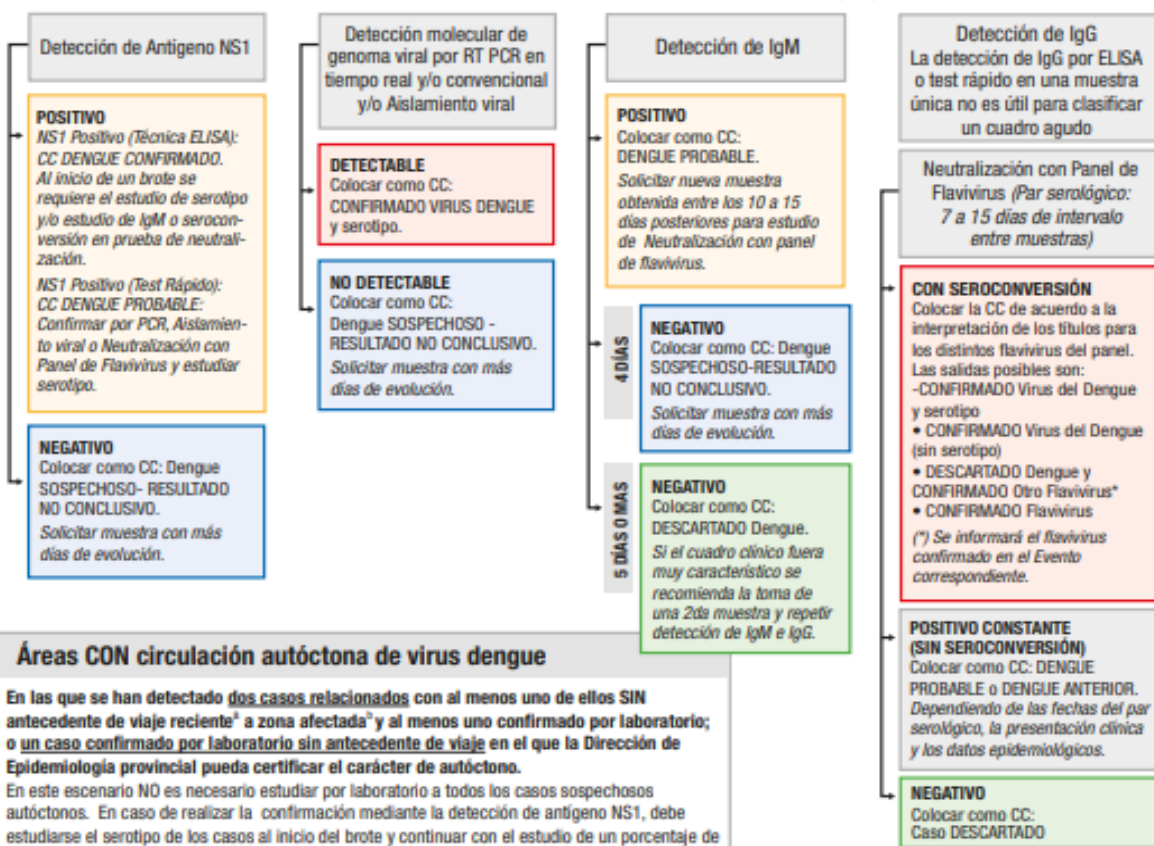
Detección de Antígeno NS1

POSITIVO
NS1 Positivo (Técnica ELISA): CC DENGUE CONFIRMADO. Al inicio de un brote se requiere el estudio de serotipo y/o estudio de IgM o seroconversión en prueba de neutralización.
NS1 Positivo (Test Rápido): CC DENGUE PROBABLE: Confirmar por PCR, Aislamiento viral o Neutralización con Panel de Flavivirus y estudiar serotipo.

NEGATIVO
Colocar como CC: Dengue SOSPECHOSO- RESULTADO NO CONCLUSIVO.
Solicitar muestra con más días de evolución.

Detección molecular de genoma viral por RT PCR en tiempo real y/o convencional y/o Aislamiento viral

DETECTABLE
Colocar como CC: CONFIRMADO VIRUS DENGUE y serotipo.

NO DETECTABLE
Colocar como CC: Dengue SOSPECHOSO - RESULTADO NO CONCLUSIVO.
Solicitar muestra con más días de evolución.

Detección de IgM

POSITIVO
Colocar como CC: DENGUE PROBABLE.
Solicitar nueva muestra obtenida entre los 10 a 15 días posteriores para estudio de Neutralización con panel de flavivirus.

4 DÍAS

NEGATIVO
Colocar como CC: Dengue SOSPECHOSO-RESULTADO NO CONCLUSIVO.
Solicitar muestra con más días de evolución.

5 DÍAS O MAS

NEGATIVO
Colocar como CC: DESCARTADO Dengue.
Si el cuadro clínico fuera muy característico se recomienda la toma de una 2da muestra y repetir detección de IgM e IgG.

Detección de IgG
La detección de IgG por ELISA o test rápido en una muestra única no es útil para clasificar un cuadro agudo

Neutralización con Panel de Flavivirus (Par serológico: 7 a 15 días de intervalo entre muestras)

CON SEROCONVERSIÓN
Colocar la CC de acuerdo a la interpretación de los títulos para los distintos flavivirus del panel. Las salidas posibles son:
-CONFIRMADO Virus del Dengue y serotipo
• CONFIRMADO Virus del Dengue (sin serotipo)
• DESCARTADO Dengue y CONFIRMADO Otro Flavivirus*
• CONFIRMADO Flavivirus
(*) Se informará el flavivirus confirmado en el Evento correspondiente.

POSITIVO CONSTANTE (SIN SEROCONVERSIÓN)
Colocar como CC: DENGUE PROBABLE o DENGUE ANTERIOR.
Dependiendo de las fechas del par serológico, la presentación clínica y los datos epidemiológicos.

NEGATIVO
Colocar como CC: Caso DESCARTADO

Áreas CON circulación autóctona de virus dengue

En las que se han detectado dos casos relacionados con al menos uno de ellos SIN antecedente de viaje reciente$^a$ a zona afectada$^b$ y al menos uno confirmado por laboratorio; o un caso confirmado por laboratorio sin antecedente de viaje en el que la Dirección de Epidemiología provincial pueda certificar el carácter de autóctono.
En este escenario NO es necesario estudiar por laboratorio a todos los casos sospechosos autóctonos. En caso de realizar la confirmación mediante la detección de antígeno NS1, debe estudiarse el serotipo de los casos al inicio del brote y continuar con el estudio de un porcentaje de